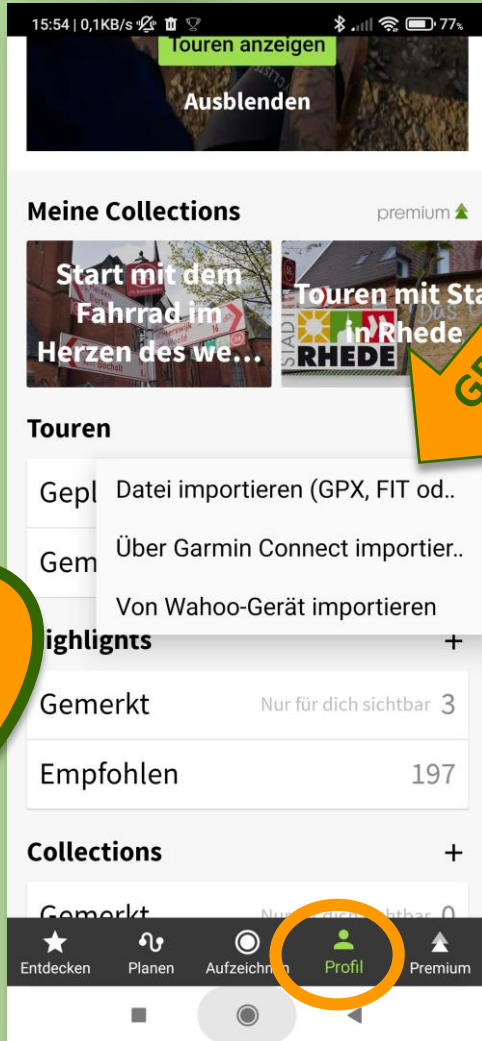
15:54 | 0,1KB/s 77%

Touren anzeigen

Ausblenden

Meine Collections

premium

Start mit dem Fahrrad im Herzen des we...

Touren mit Sta in Rhede

RHEDE

Touren

Gepl

Gem

Datei importieren (GPX, FIT od..

Über Garmin Connect importier..

Von Wahoo-Gerät importieren

ighlights

+

Gemerkt

Nur für dich sichtbar 3

Empfohlen

197

Collections

+

Gemerkt

Nur für dich sichtbar 0

Entdecken

Planen

Aufzeichn

Profil

Premium